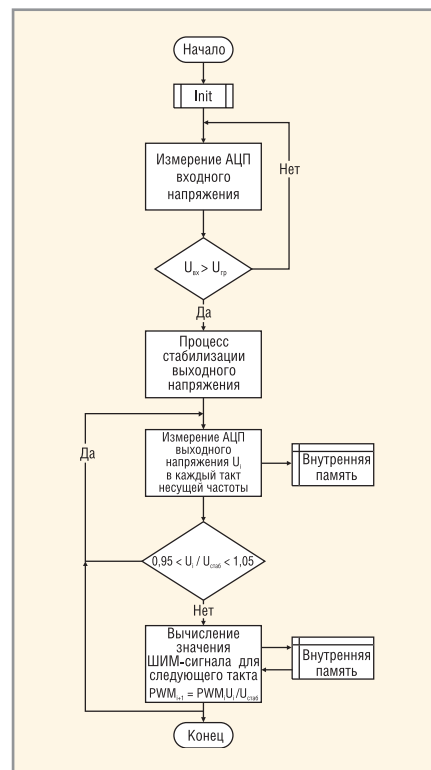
Начало

Init

Измерение АЦП входного напряжения

Нет

$U_{вх} > U_{тр}$

Да

Процесс стабилизации выходного напряжения

Да

Измерение АЦП выходного напряжения $U_i$ в каждый такт несущей частоты

Внутренняя память

$0,95 < U_i / U_{стаб} < 1,05$

Нет

Вычисление значения ШИМ-сигнала для следующего такта $PWM_{i+1} = PWM_i U_i / U_{стаб}$

Внутренняя память

Конец